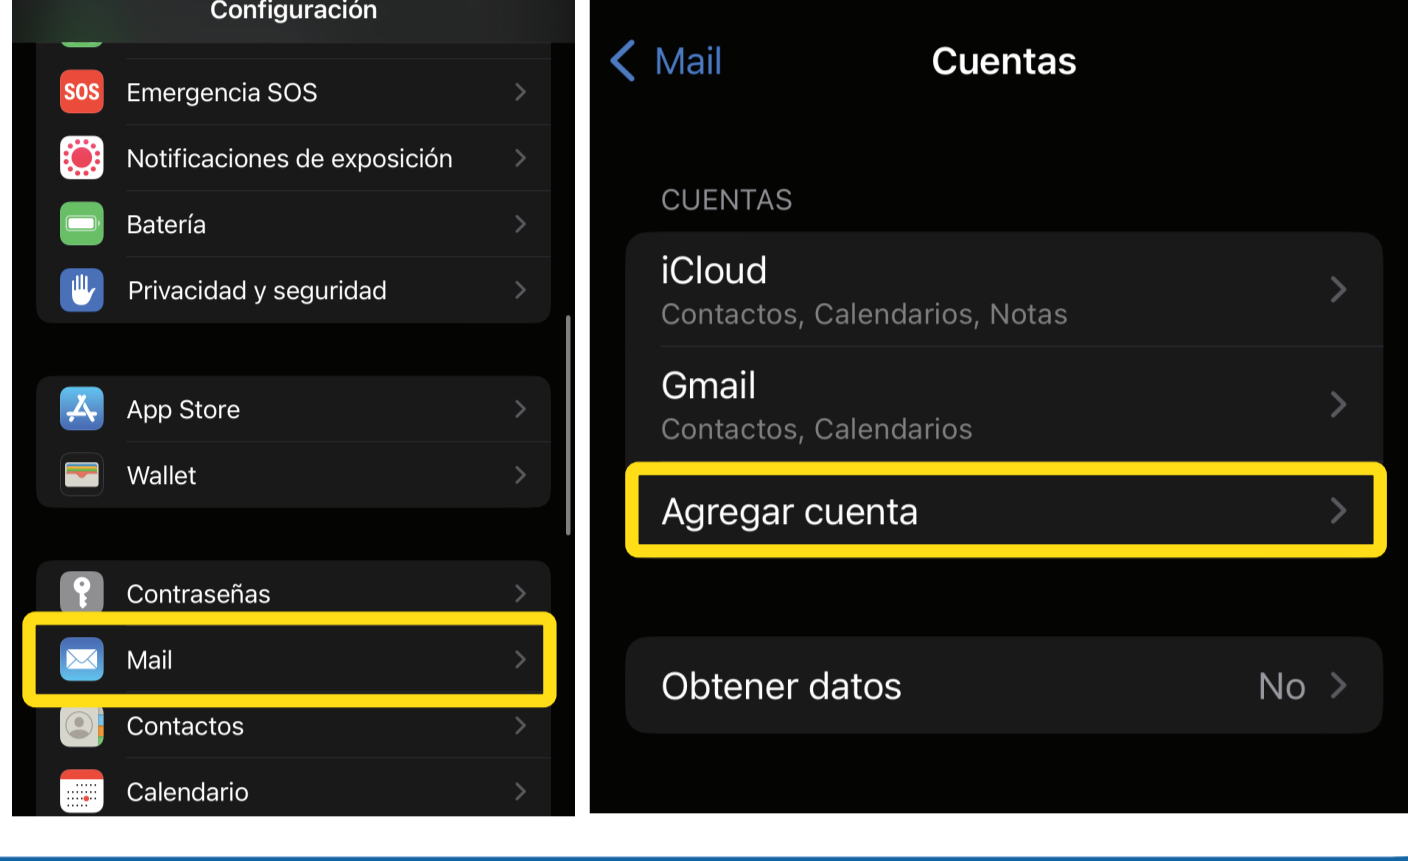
Configuración

SOS Emergencia SOS
Notificaciones de exposición
Batería
Privacidad y seguridad

App Store
Wallet

Contraseñas
Mail
Contactos
Calendario

Mail
Cuentas

CUENTAS

iCloud
Contactos, Calendarios, Notas

Gmail
Contactos, Calendarios

Agregar cuenta

Obtener datos No